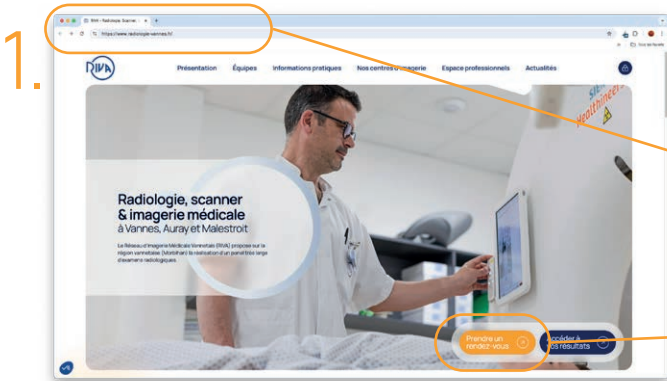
1.

RIVA - Radiologie, Scanner

https://www.radiologie-vannes.fr/

Tous les favoris

RIVA

Présentation Équipes Informations pratiques Nos centres d'imagerie Espace professionnels Actualités

Radiologie, scanner & imagerie médicale
à Vannes, Auray et Malestroit

Le Réseau d'Imagerie Médicale Vannetais (RIVA) propose sur la région vannetaise (Morbihan) la réalisation d'un panel très large d'examens radiologiques.

Prendre un rendez-vous

Accéder à vos résultats

Healthineers